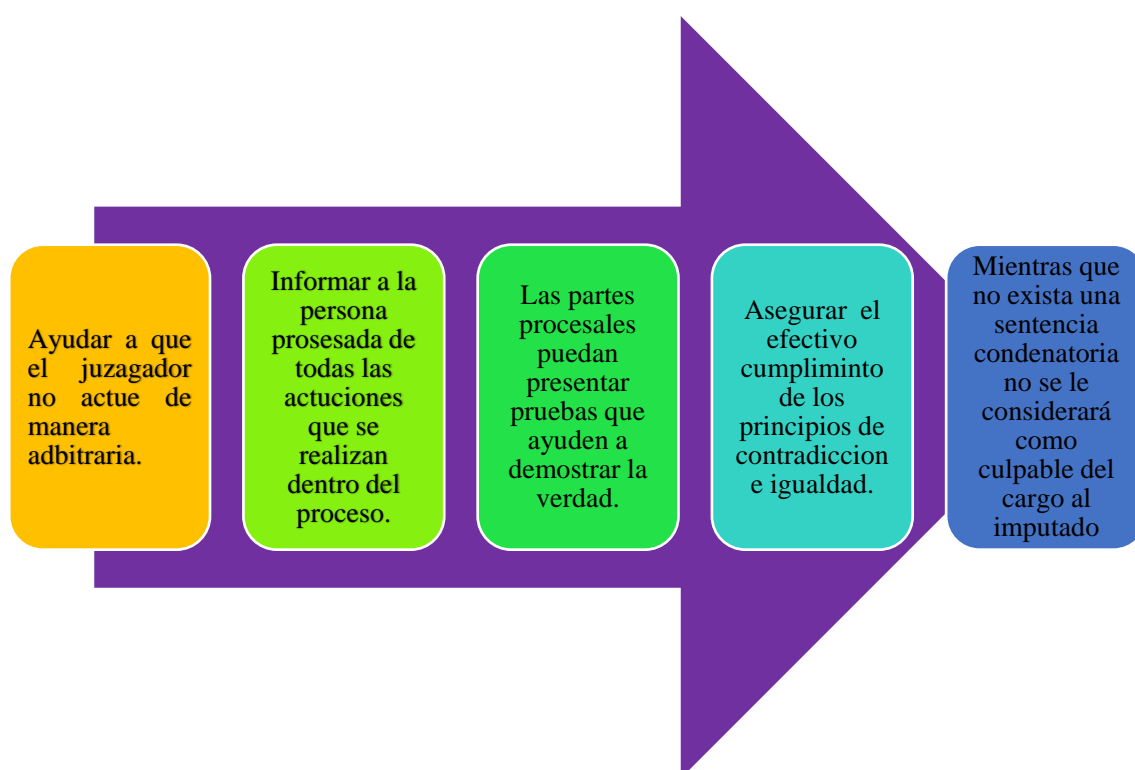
Ayudar a que el juzagador no actue de manera adbitraria.

Informar a la persona prosesada de todas las actuciones que se realizan dentro del proceso.

Las partes procesales puedan presentar pruebas que ayuden a demostrar la verdad.

Asegurar el efectivo cumplimínto de los principios de contradiccion e igualdad.

Mientras que no exista una sentencia condenatoria no se le considerará como culpable del cargo al imputado